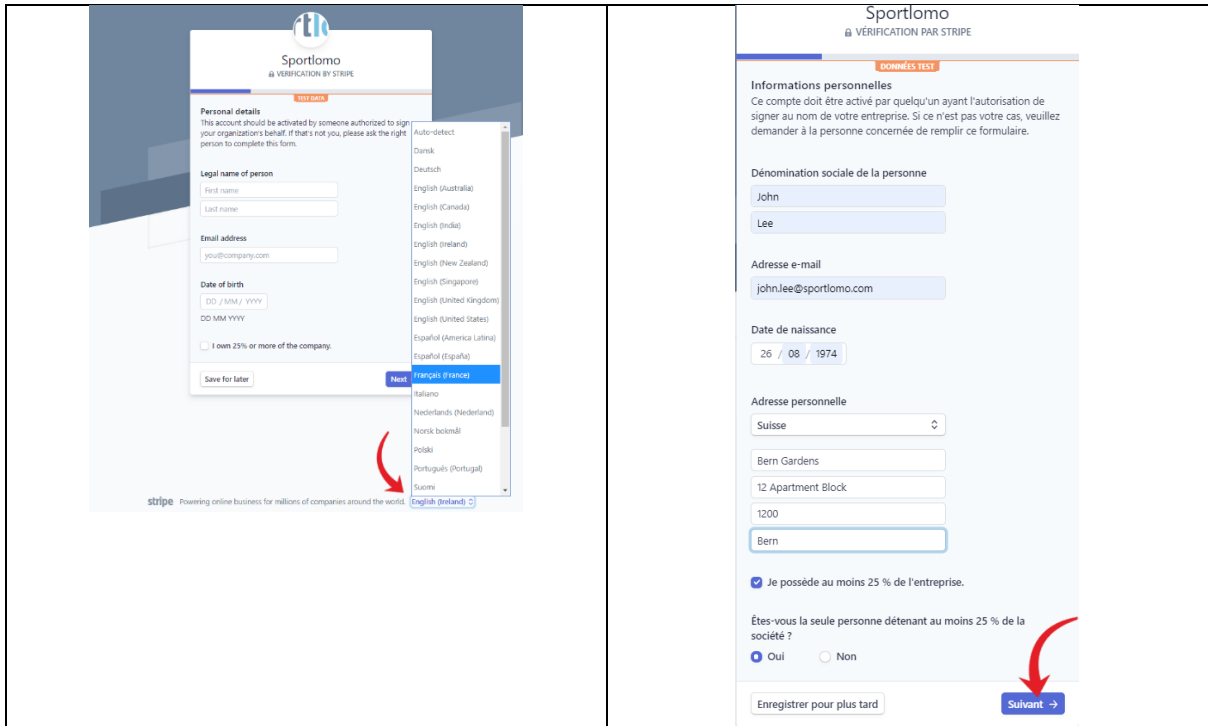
rtl

Sportlomo
VERIFICATION BY STRIPE

TEST DATA

Personal details
This account should be activated by someone authorized to sign your organization's behalf. If that's not you, please ask the right person to complete this form.

Legal name of person
First name
Last name

Email address
you@company.com

Date of birth
DD / MM / YYYY
DD MM YYYY

I own 25% or more of the company.

Save for later
Next

Auto-detect
Dansk
Deutsch
English (Australia)
English (Canada)
English (India)
English (Ireland)
English (New Zealand)
English (Singapore)
English (United Kingdom)
English (United States)
Español (America Latina)
Español (España)
Français (France)
Italiano
Nederlands (Nederland)
Norsk bokmål
Polski
Português (Portugal)
Suomi

stripe Powering online business for millions of companies around the world. English (Ireland)

Sportlomo
VÉRIFICATION PAR STRIPE

DONNÉES TEST

Informations personnelles
Ce compte doit être activé par quelqu'un ayant l'autorisation de signer au nom de votre entreprise. Si ce n'est pas votre cas, veuillez demander à la personne concernée de remplir ce formulaire.

Dénomination sociale de la personne
John
Lee

Adresse e-mail
john.lee@sportlomo.com

Date de naissance
26 / 08 / 1974

Adresse personnelle
Suisse
Bern Gardens
12 Apartment Block
1200
Bern

Je possède au moins 25 % de l'entreprise.

Êtes-vous la seule personne détenant au moins 25 % de la société ?
Oui
Non

Enregistrer pour plus tard
Suivant →